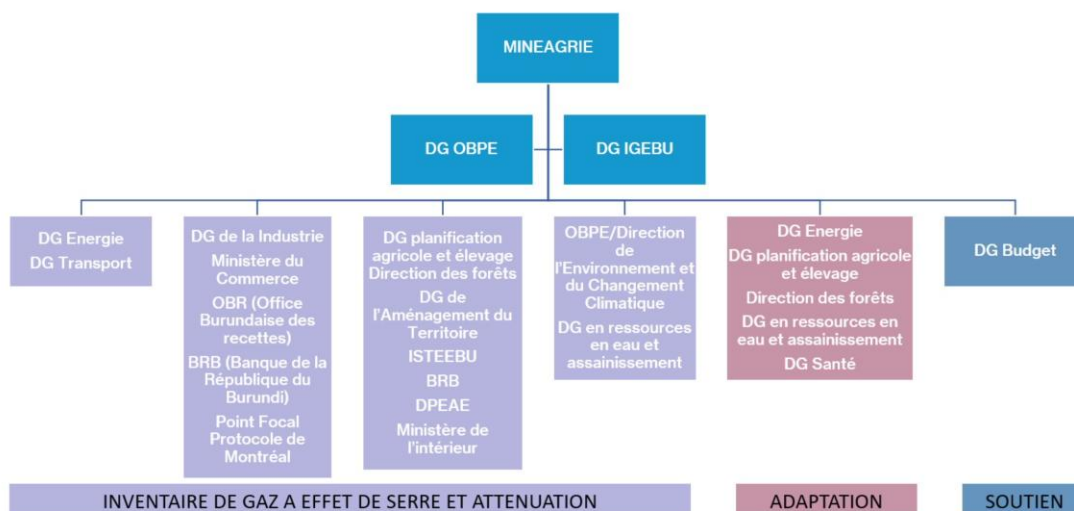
MINEAGRIE

DG OBPE

DG IGEBU

DG Energie
DG Transport

DG de la Industrie
Ministère du Commerce
OBR (Office Burundaise des recettes)
BRB (Banque de la République du Burundi)
Point Focal Protocole de Montréal

DG planification agricole et élevage
Direction des forêts
DG de l'Aménagement du Territoire
ISTEEBU
BRB
DPEAE
Ministère de l'intérieur

OBPE/Direction de l'Environnement et du Changement Climatique
DG en ressources en eau et assainissement

DG Energie
DG planification agricole et élevage
Direction des forêts
DG en ressources en eau et assainissement
DG Santé

DG Budget

INVENTAIRE DE GAZ A EFFET DE SERRE ET ATTENUATION

ADAPTATION

SOUTIEN